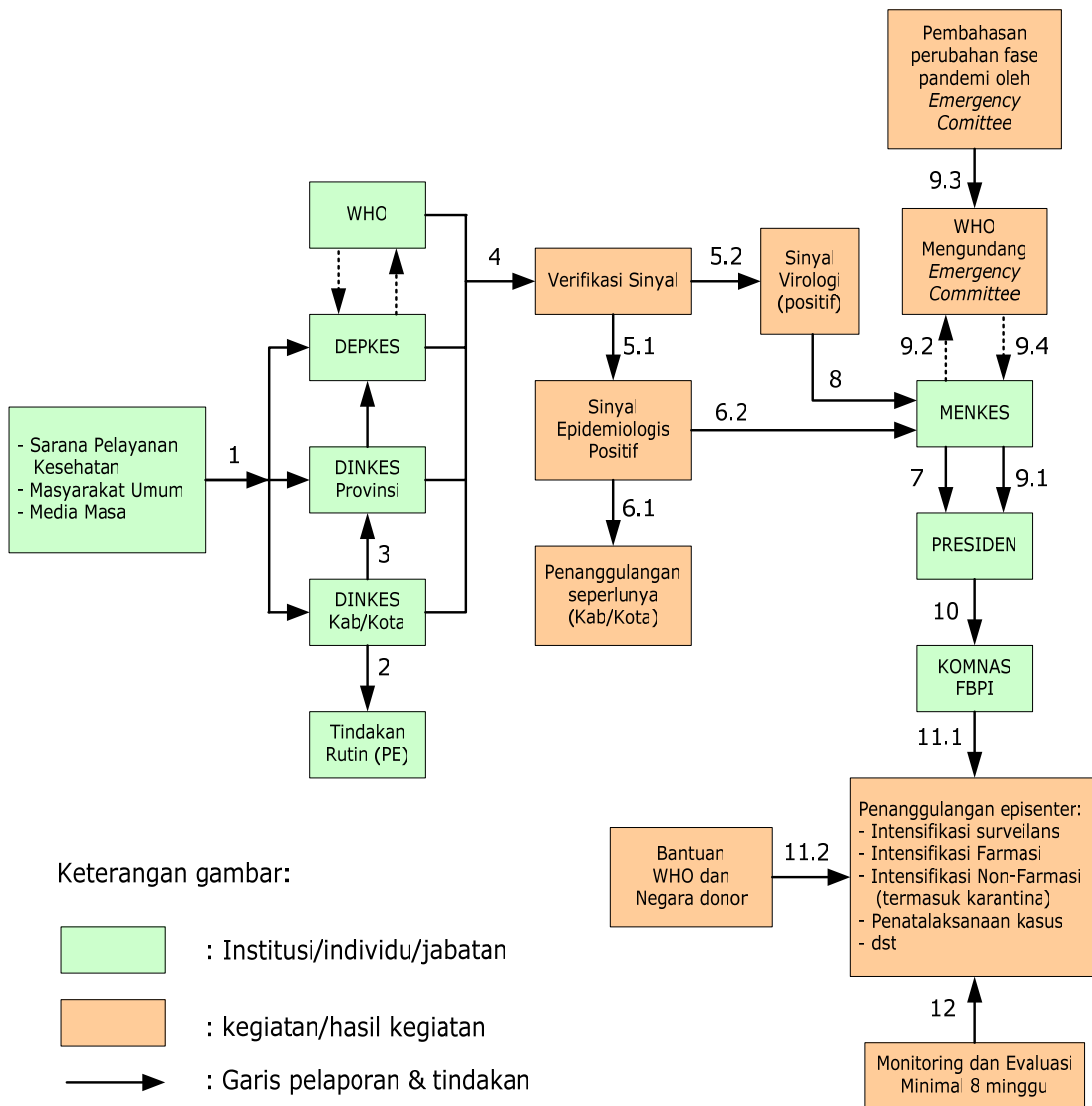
Pembahasan perubahan fase pandemi oleh *Emergency Comittee*

9.3

WHO Mengundang *Emergency Committee*

WHO

4

Verifikasi Sinyal

5.2

Sinyal Virologi (positif)

DEPKES

5.1

9.2

9.4

8

- Sarana Pelayanan Kesehatan
- Masyarakat Umum
- Media Masa

1

Sinyal Epidemiologis Positif

6.2

MENKES

DINKES Provinsi

7

9.1

6.1

3

PRESIDEN

DINKES Kab/Kota

Penanggulangan seperlunya (Kab/Kota)

2

10

KOMNAS FBPI

Tindakan Rutin (PE)

11.1

Penanggulangan episenter:
- Intensifikasi surveilans
- Intensifikasi Farmasi
- Intensifikasi Non-Farmasi (termasuk karantina)
- Penatalaksanaan kasus
- dst

Bantuan WHO dan Negara donor

11.2

Keterangan gambar:

: Institusi/individu/jabatan

: kegiatan/hasil kegiatan

: Garis pelaporan & tindakan

12

Monitoring dan Evaluasi Minimal 8 minggu